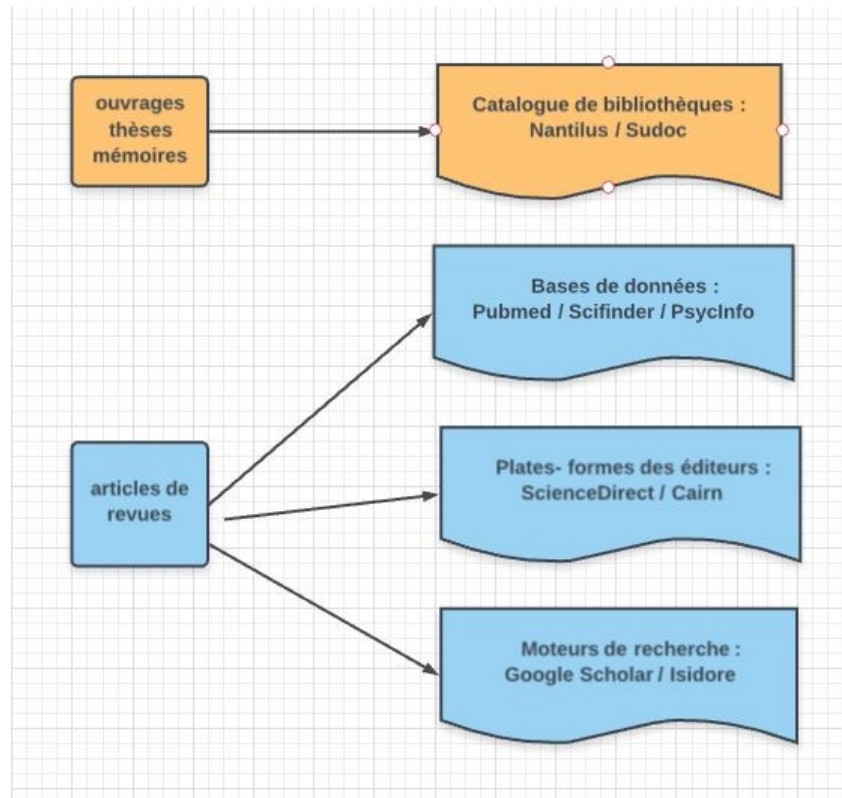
ouvrages
thèses
mémoires

Catalogue de bibliothèques :
Nantilus / Sudoc

Bases de données :
Pubmed / Scifinder / PsycInfo

articles de
revues

Plates- formes des éditeurs :
ScienceDirect / Cairn

Moteurs de recherche :
Google Scholar / Isidore